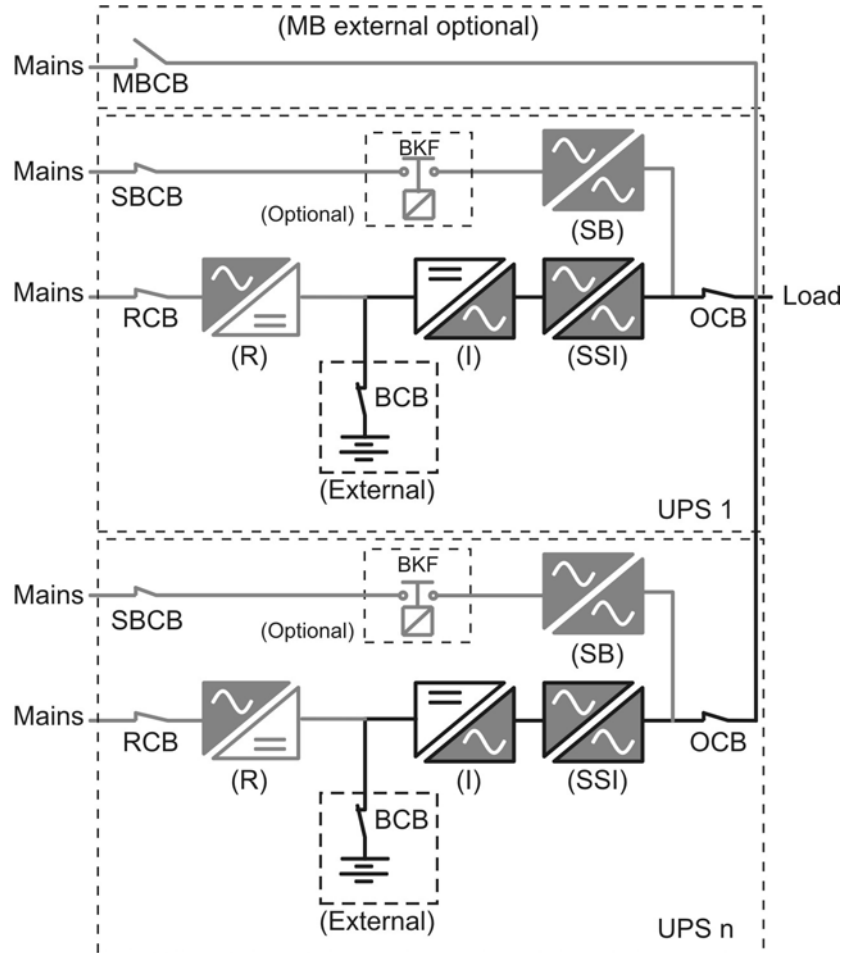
(MB external optional)

Mains

MBCB

Mains

SBCB

BKF

(Optional)

(SB)

Mains

RCB

(R)

(I)

(SSI)

OCB

Load

BCB

(External)

UPS 1

Mains

SBCB

BKF

(Optional)

(SB)

Mains

RCB

(R)

(I)

(SSI)

OCB

BCB

(External)

UPS n